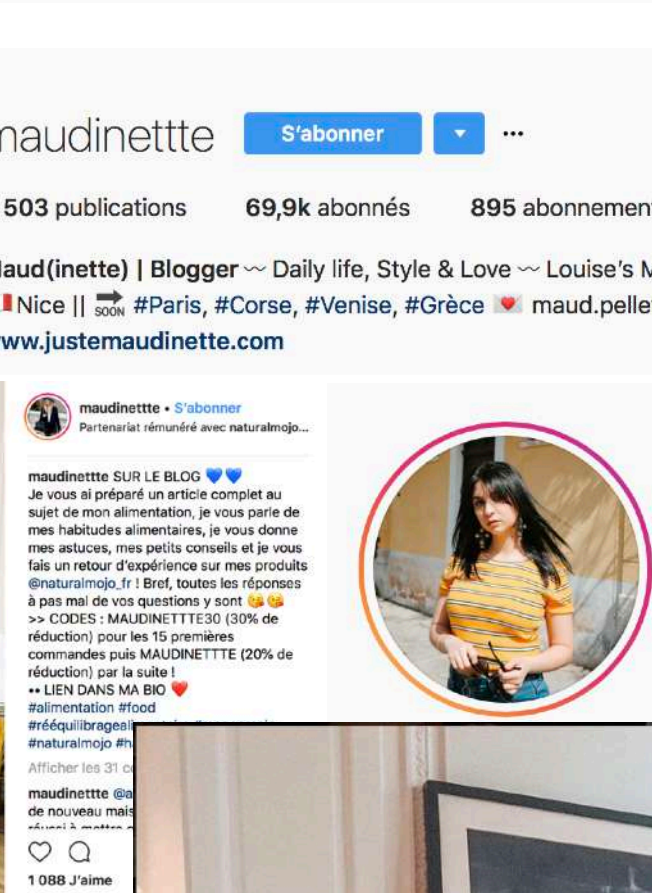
maudinettte S'abonner ▾ ···

503 publications 69,9k abonnés 895 abonnemen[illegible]

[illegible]aud(inette) | Blogger ~ Daily life, Style & Love ~ Louise's M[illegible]
Nice || SOON #Paris, #Corse, #Venise, #Grèce maud.pelle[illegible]
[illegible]ww.justemaudinette.com

maudinettte • S'abonner
Partenariat rémunéré avec naturalmojo...

maudinettte SUR LE BLOG 💙💙
Je vous ai préparé un article complet au sujet de mon alimentation, je vous parle de mes habitudes alimentaires, je vous donne mes astuces, mes petits conseils et je vous fais un retour d'expérience sur mes produits @naturalmojo_fr ! Bref, toutes les réponses à pas mal de vos questions y sont 😘😘
>> CODES : MAUDINETTTE30 (30% de réduction) pour les 15 premières commandes puis MAUDINETTTE (20% de réduction) par la suite !
•• LIEN DANS MA BIO ❤️
#alimentation #food
#rééquilibrageali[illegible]
#naturalmojo #h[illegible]

Afficher les 31 c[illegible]

maudinettte @a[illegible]
de nouveau mais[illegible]
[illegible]

1 088 J'aime